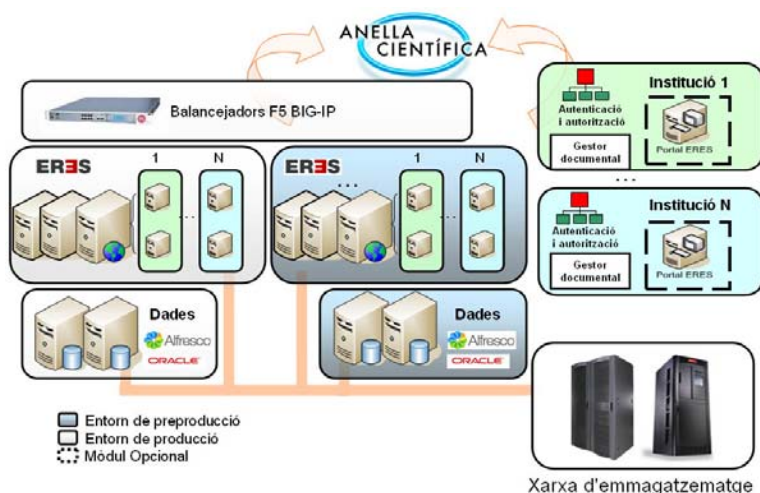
ANELLA CIENTÍFICA

Balancejadors F5 BIG-IP

ERES

1

N

ERES

1

N

Institució 1

Autenticació i autorització

Gestor documental

Portal ERES

...

Institució N

Autenticació i autorització

Gestor documental

Portal ERES

Dades

Alfresco

ORACLE

Dades

Alfresco

ORACLE

Entorn de preproducció

Entorn de producció

Mòdul Opcional

Xarxa d'emmagatzematge